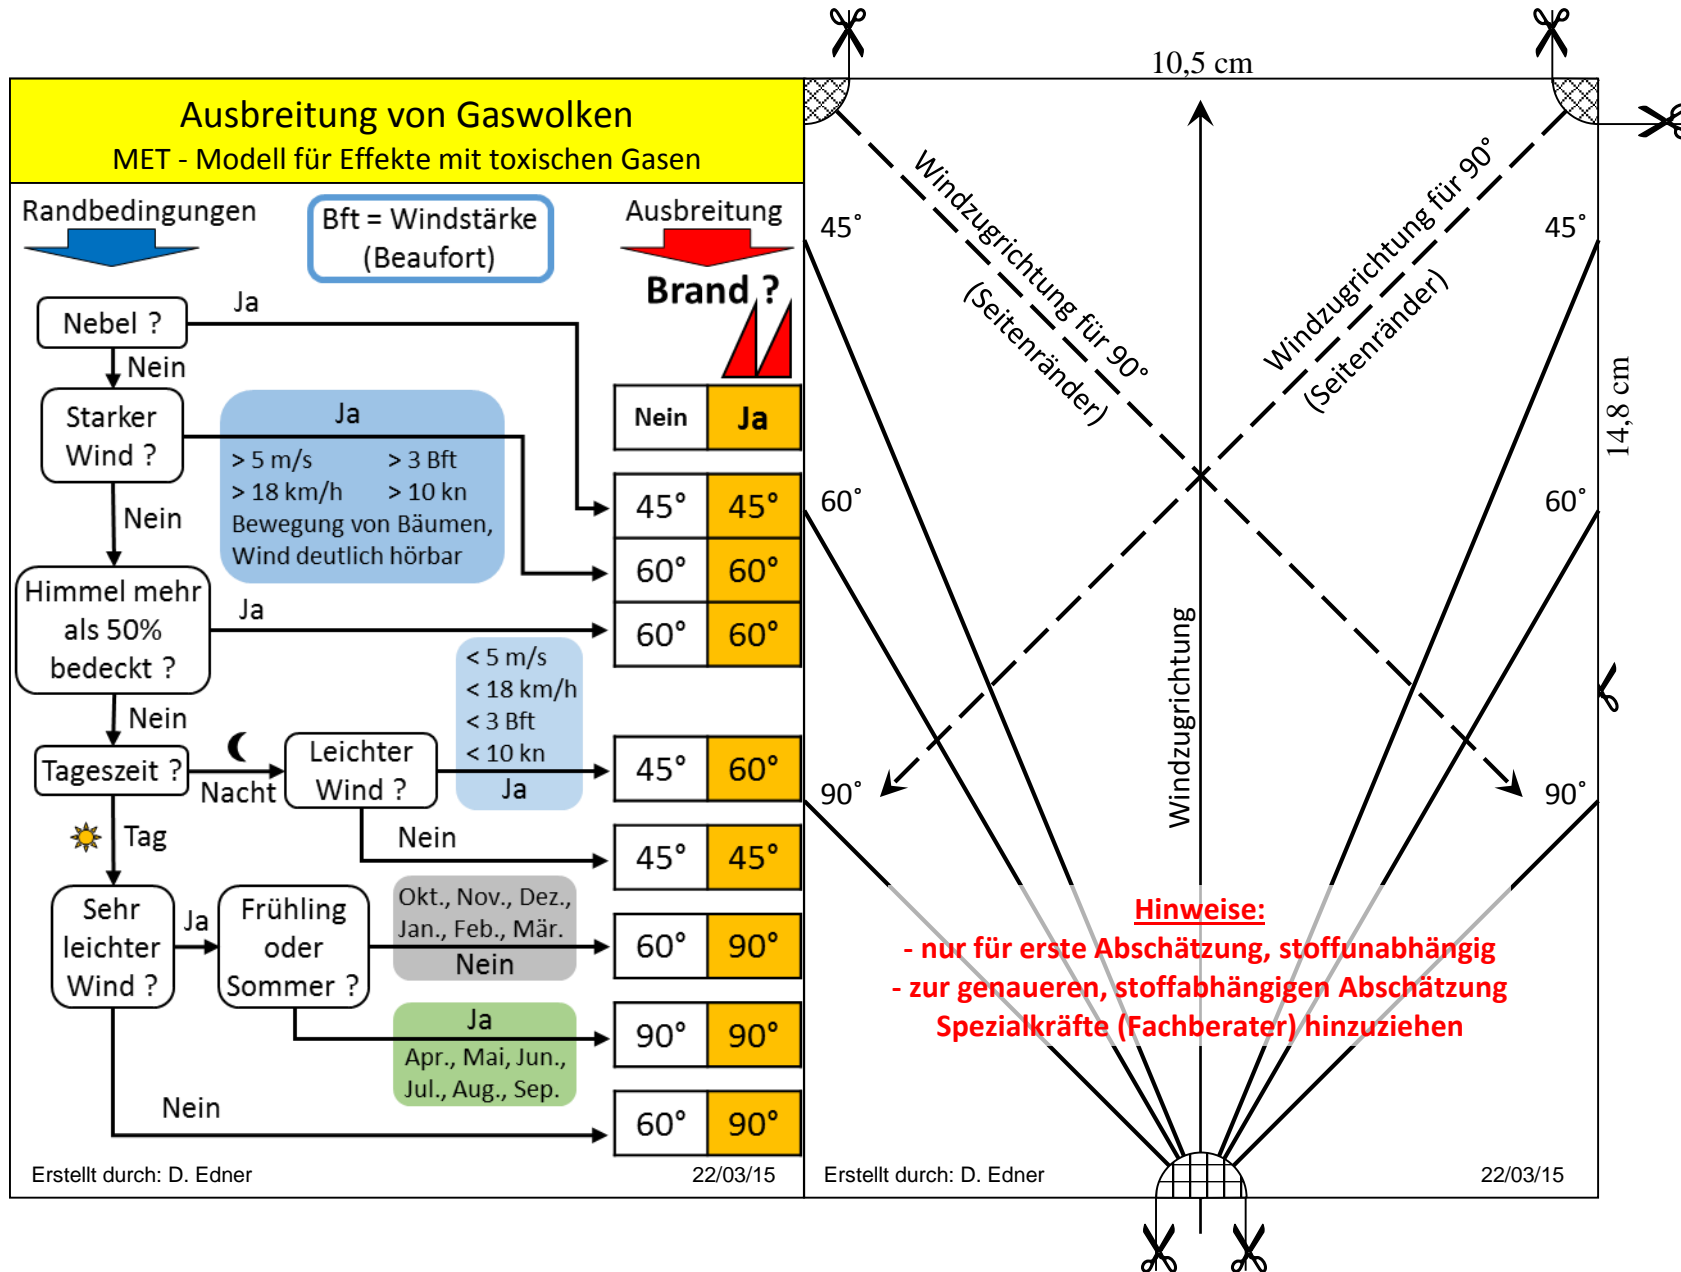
Ausbreitung von Gaswolken
MET - Modell für Effekte mit toxischen Gasen

Randbedingungen

Bft = Windstärke (Beaufort)

Ausbreitung

Brand ?

Nebel ?

Ja

Nein

Starker Wind ?

Ja
> 5 m/s > 3 Bft
> 18 km/h > 10 kn
Bewegung von Bäumen, Wind deutlich hörbar

Nein

| Nein | Ja |
|---|---|
| 45° | 45° |
| 60° | 60° |
| 60° | 60° |
| 45° | 60° |
| 45° | 45° |
| 60° | 90° |
| 90° | 90° |
| 60° | 90° |

Himmel mehr als 50% bedeckt ?

Ja

< 5 m/s
< 18 km/h
< 3 Bft
< 10 kn
Ja

Nein

Tageszeit ?

Nacht

Leichter Wind ?

Nein

Tag

Sehr leichter Wind ?

Ja

Frühling oder Sommer ?

Okt., Nov., Dez., Jan., Feb., Mär.
Nein

Ja
Apr., Mai, Jun., Jul., Aug., Sep.

Nein

Erstellt durch: D. Edner
22/03/15

10,5 cm

45°
45°
Windzugrichtung für 90° (Seitenränder)
Windzugrichtung für 90° (Seitenränder)
14,8 cm
60°
60°
Windzugrichtung
90°
90°

Hinweise:
- nur für erste Abschätzung, stoffunabhängig
- zur genaueren, stoffabhängigen Abschätzung Spezialkräfte (Fachberater) hinzuziehen

Erstellt durch: D. Edner
22/03/15